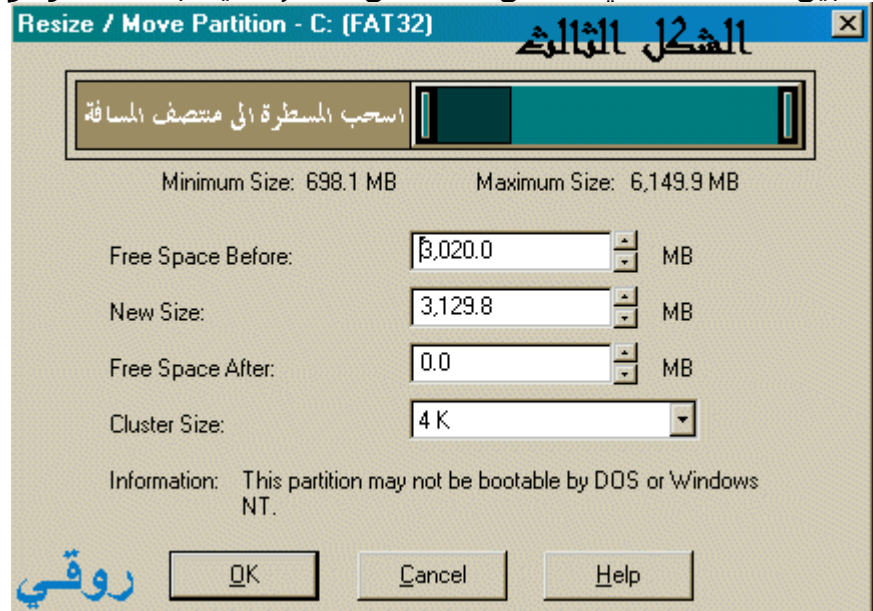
Resize / Move Partition - C: (FAT32)

الشكل الثالث

اسحب المسطرة الى منتصف المسافة

Minimum Size: 698.1 MB
Maximum Size: 6,149.9 MB

Free Space Before: 3,020.0 MB

New Size: 3,129.8 MB

Free Space After: 0.0 MB

Cluster Size: 4 K

Information: This partition may not be bootable by DOS or Windows NT.

روقي

OK
Cancel
Help